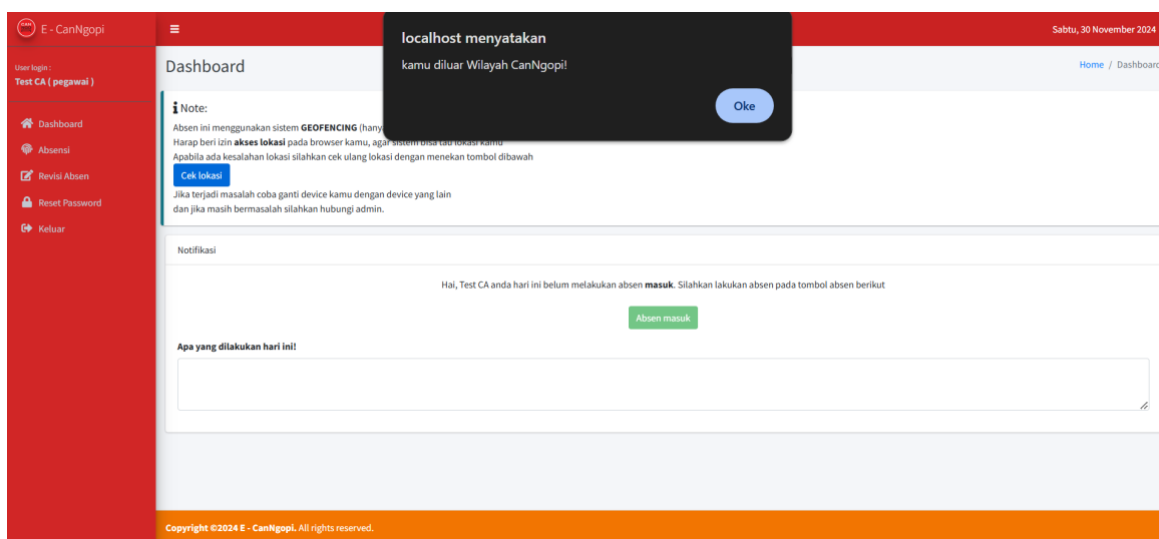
E - CanNgopi

≡

Sabtu, 30 November 2024

User login :
Test CA ( pegawai )

Dashboard
Absensi
Revisi Absen
Reset Password
Keluar

Dashboard

Home / Dashboard

localhost menyatakan

kamu diluar Wilayah CanNgopi!

Oke

Note:

Absen ini menggunakan sistem GEOFENCING (hany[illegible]
Harap beri izin akses lokasi pada browser kamu, agar sistem bisa tau lokasi kamu
Apabila ada kesalahan lokasi silahkan cek ulang lokasi dengan menekan tombol dibawah

Cek lokasi

Jika terjadi masalah coba ganti device kamu dengan device yang lain
dan jika masih bermasalah silahkan hubungi admin.

Notifikasi

Hai, Test CA anda hari ini belum melakukan absen masuk. Silahkan lakukan absen pada tombol absen berikut

Absen masuk

Apa yang dilakukan hari ini!

Copyright ©2024 E - CanNgopi. All rights reserved.